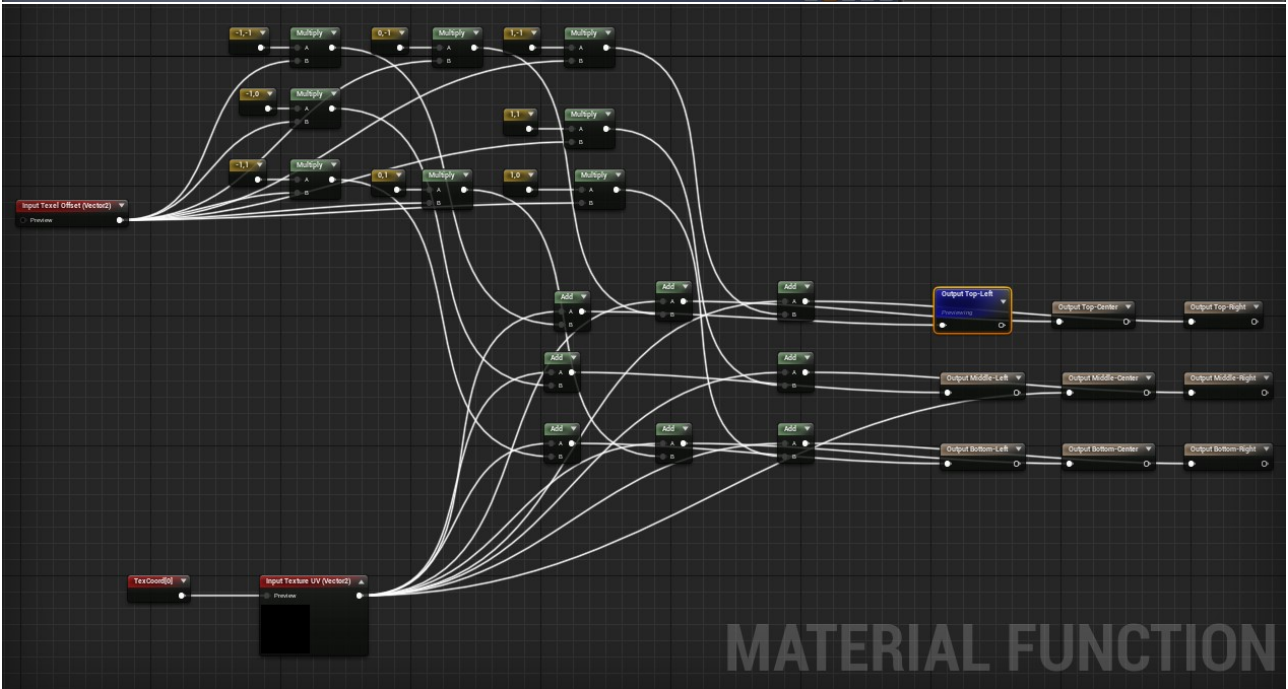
-1,-1
Multiply
A
B
0,-1
Multiply
A
B
1,-1
Multiply
A
B
-1,0
Multiply
A
B
1,1
Multiply
A
B
-1,1
Multiply
A
B
0,1
Multiply
A
B
1,0
Multiply
A
B
Input Texel Offset (Vector2)
Preview
Add
A
B
Add
A
B
Add
A
B
Output Top-Left
Previewing
Output Top-Center
Output Top-Right
Add
A
B
Add
A
B
Output Middle-Left
Output Middle-Center
Output Middle-Right
Add
A
B
Add
A
B
Add
A
B
Output Bottom-Left
Output Bottom-Center
Output Bottom-Right
TexCoord[0]
Input Texture UV (Vector2)
Preview
MATERIAL FUNCTION